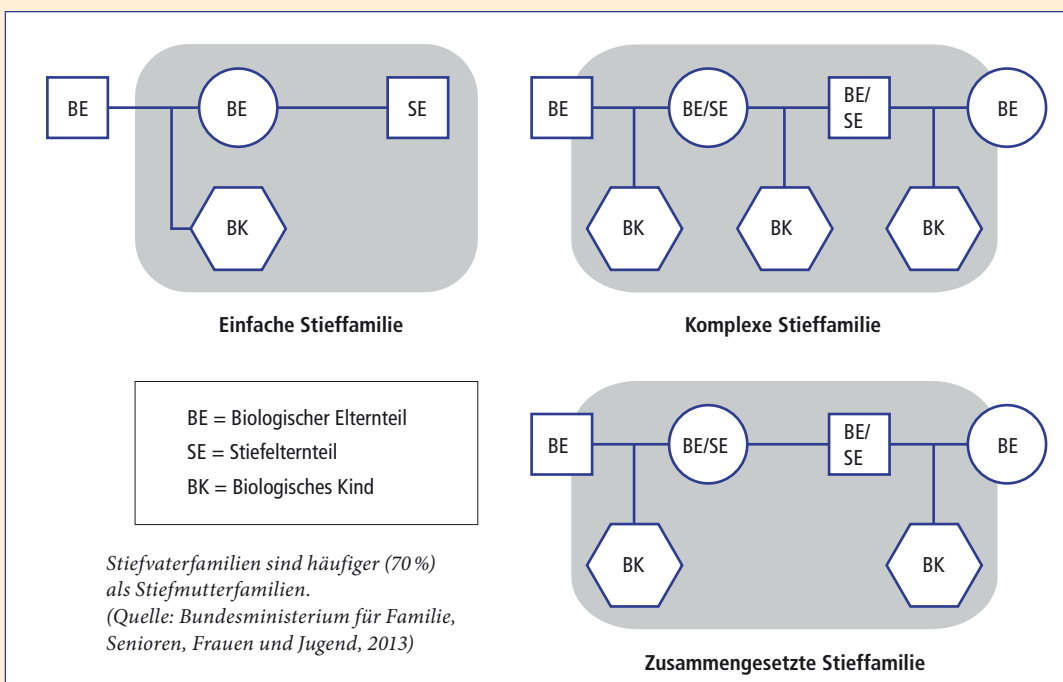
BE

BE

SE

BK

Einfache Stieffamilie

BE

BE/SE

BE/
SE

BE

BK

BK

BK

Komplexe Stieffamilie

BE = Biologischer Elternteil
SE = Stiefelternteil
BK = Biologisches Kind

*Stiefvaterfamilien sind häufiger (70 %) als Stiefmutterfamilien. (Quelle: Bundesministerium für Familie, Senioren, Frauen und Jugend, 2013)*

BE

BE/SE

BE/
SE

BE

BK

BK

Zusammengesetzte Stieffamilie